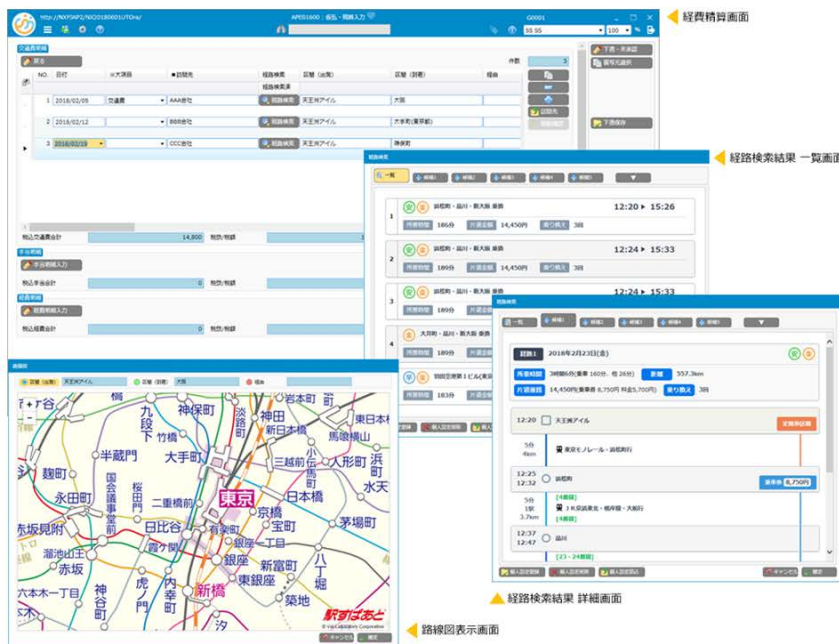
経費精算画面

経路検索結果 一覧画面

経路検索結果 詳細画面

路線図表示画面

http://NXPSAP2/NXO1B0601UTOha/
APE01600：仮払・精算入力
G0001

交通費明細
戻る
件数 3
NO. 日付 ※大項目 ■訪問先 経路検索 区間（出発） 区間（到着） 経由
経路検索実
1 2018/02/05 交通費 AAA会社 経路検索 天王洲アイル 大阪
2 2018/02/12 BBB会社 経路検索 天王洲アイル 大手町(東京都)
3 2018/02/19 CCC会社 経路検索 天王洲アイル 神保町
下書・未承認
振与元選択
下書保存
税込交通費合計 14,800 税別/税額
手当明細
手当明細入力
税込手当合計 0 税別/税額
経費明細
経費明細入力
税込経費合計 0 税別/税額

経路検索
一覧 候補1 候補2 候補3 候補4 候補5
1 浜松町・品川・新大阪 乗換 12:20 ▸ 15:26
所要時間 186分 片道金額 14,450円 乗り換え 3回
2 浜松町・品川・新大阪 乗換 12:24 ▸ 15:33
所要時間 189分 片道金額 14,450円 乗り換え 3回
3 浜松町・品川・新大阪 乗換 12:24 ▸ 15:33
所要時間 189分 片道金額 14,450円
4 大井町・品川・新大阪 乗換
所要時間 189分
羽田空港第1ビル(東京
所要時間 183分

経路検索
一覧 候補1 候補2 候補3 候補4 候補5
経路1 2018年2月23日(金)
所要時間 3時間6分(乗車 160分、他 26分) 距離 557.3km
片道運賃 14,450円(乗車券 8,750円 料金5,700円) 乗り換え 3回
12:20 天王洲アイル
5分 東京モノレール・浜松町行
12:25 12:32 浜松町
5分 1駅 3.7km JR京浜東北・根岸線・大船行
12:37 12:45 品川
[23・24番線]
個人設定登録 個人設定削除 個人設定読込 キャンセル 確定

出発 (出発) 天王洲アイル 区間 (到着) 大阪 経由
九段下 神保町 竹橋 淡路町 神田 岩本町 新日本橋 馬喰横山 半蔵門 大手町 三越前 小伝馬町 人形町 浜町 麹町 永田町 国会議事堂前 桜田門 二重橋前 東京 日本橋 茅場町 水天宮 赤坂見附 日比谷 京橋 宝町 溜池山王 霞ケ関 銀座一丁目 八丁堀 赤坂 銀座 新富町 虎ノ門 内幸町 東銀座 六本木一丁目 神谷町 新橋 築地 市ケ谷
駅すぱあと
© Val Laboratory Corporation
キャンセル 確定